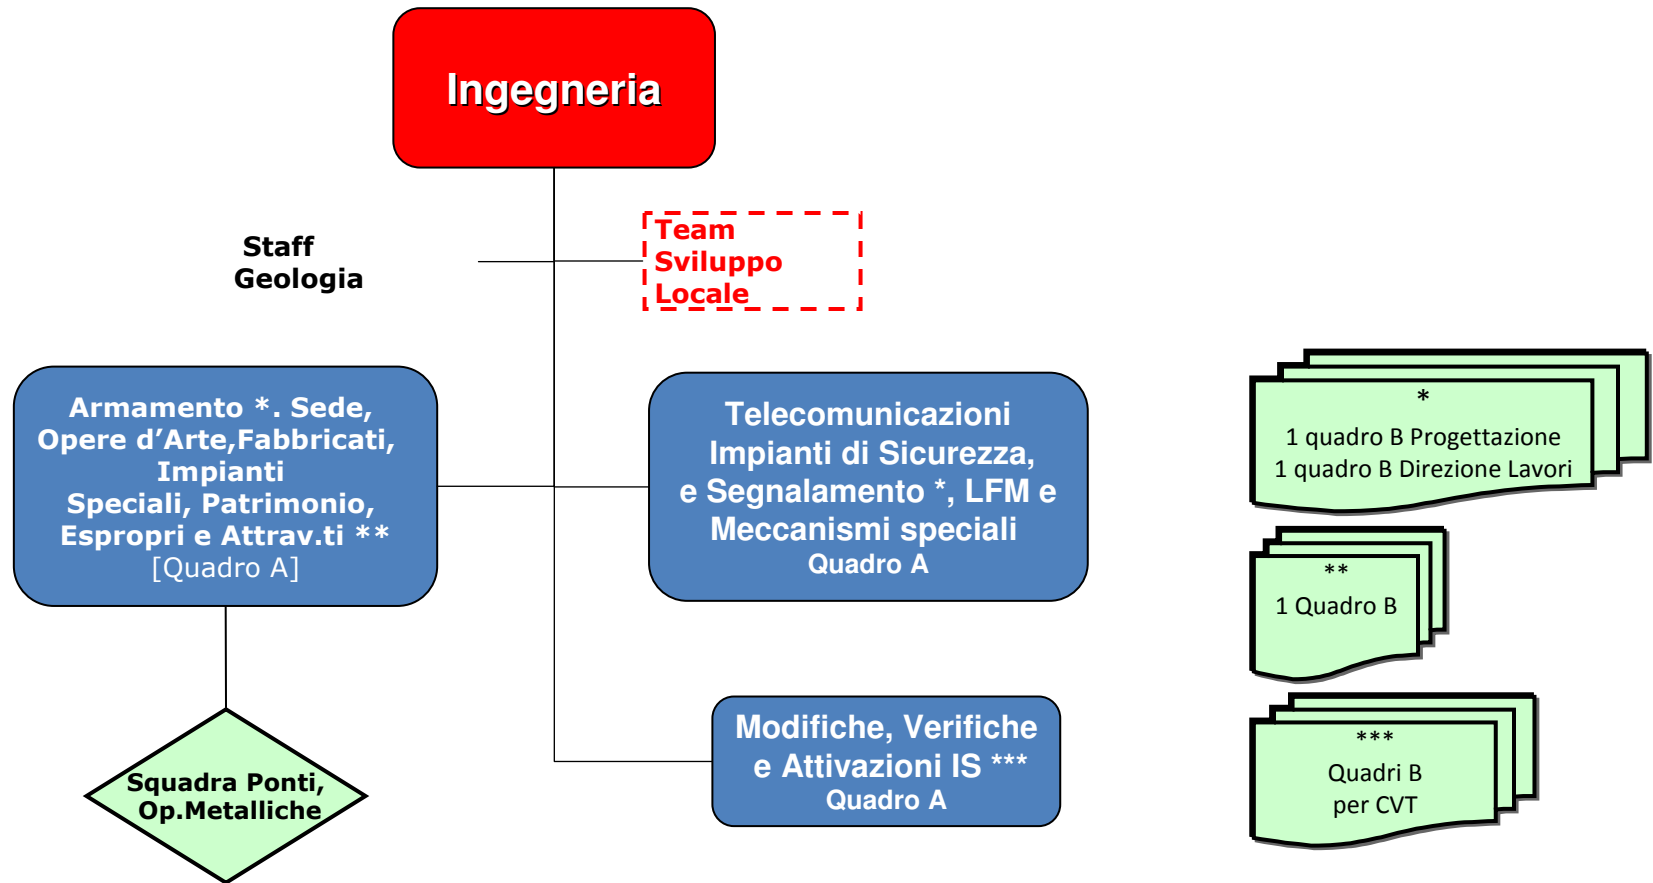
Ingegneria

Staff
Geologia

Team
Sviluppo
Locale

Armamento *. Sede, Opere d'Arte,Fabbricati, Impianti Speciali, Patrimonio, Espropri e Attrav.ti **
[Quadro A]

Telecomunicazioni
Impianti di Sicurezza, e Segnalamento *, LFM e Meccanismi speciali
Quadro A

*
1 quadro B Progettazione
1 quadro B Direzione Lavori

**
1 Quadro B

Modifiche, Verifiche e Attivazioni IS ***
Quadro A

***
Quadri B
per CVT

Squadra Ponti,
Op.Metalliche